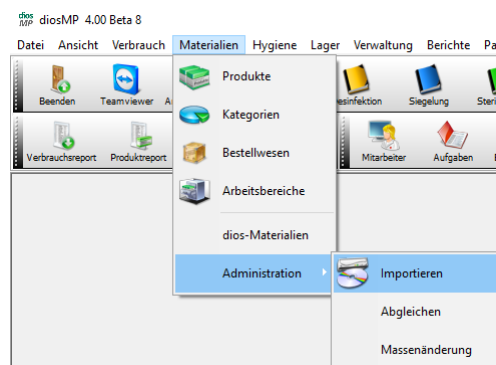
dios MP diosMP 4.00 Beta 8

Datei Ansicht Verbrauch Materialien Hygiene Lager Verwaltung Berichte Pa

Beenden Teamviewer A

esinfektion Siegelung Steri

Verbrauchsreport Produktreport

Mitarbeiter Aufgaben

Produkte

Kategorien

Bestellwesen

Arbeitsbereiche

dios-Materialien

Administration

Importieren

Abgleichen

Massenänderung